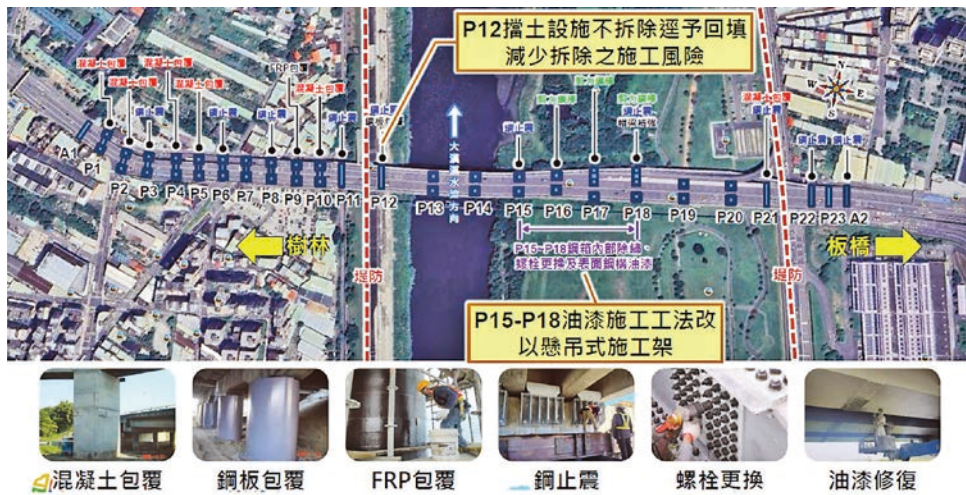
P12擋土設施不拆除逕予回填
減少拆除之施工風險

混凝土包覆
混凝土包覆
混凝土包覆
混凝土包覆
FRP包覆
混凝土包覆
鋼止震
鋼止震
鋼止震
鋼止震
鋼止震
鋼止震
鋼止震
鋼止震
鋼止震
鋼止震
鋼止震
鋼止震
螺栓更換
混凝土包覆
鋼止震
鋼止震
鋼止震

大漢溪水流方向

A1 P1 P2 P3 P4 P5 P6 P7 P8 P9 P10 P11 P12 P13 P14 P15 P16 P17 P18 P19 P20 P21 P22 P23 A2

P15~P18鋼箱內部除鏽、螺栓更換及表面鋼構油漆

樹林
堤防
堤防
板橋

P15-P18油漆施工工法改以懸吊式施工架

混凝土包覆
鋼板包覆
FRP包覆
鋼止震
螺栓更換
油漆修復